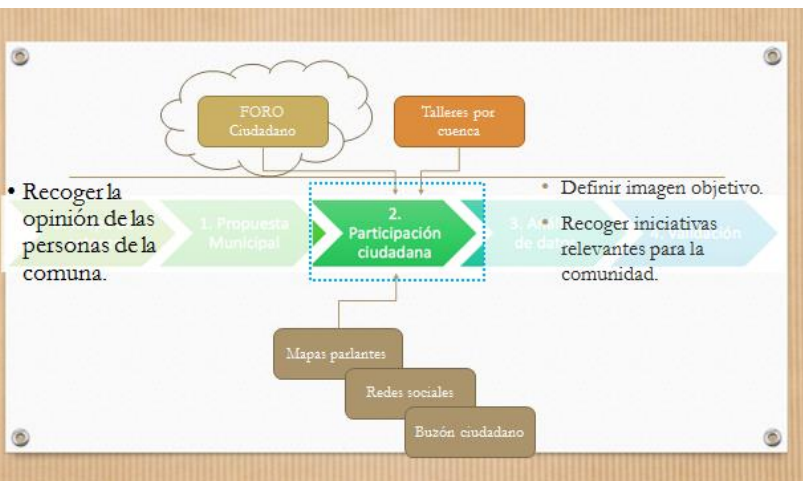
FORO Ciudadano

Talleres por cuenca

• Recoger la opinión de las personas de la comuna.

1. Propuesta Municipal

2. Participación ciudadana

3. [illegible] de dat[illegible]

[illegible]ción

• Definir imagen objetivo.

• Recoger iniciativas relevantes para la comunidad.

Mapas parlantes

Redes sociales

Buzón ciudadano